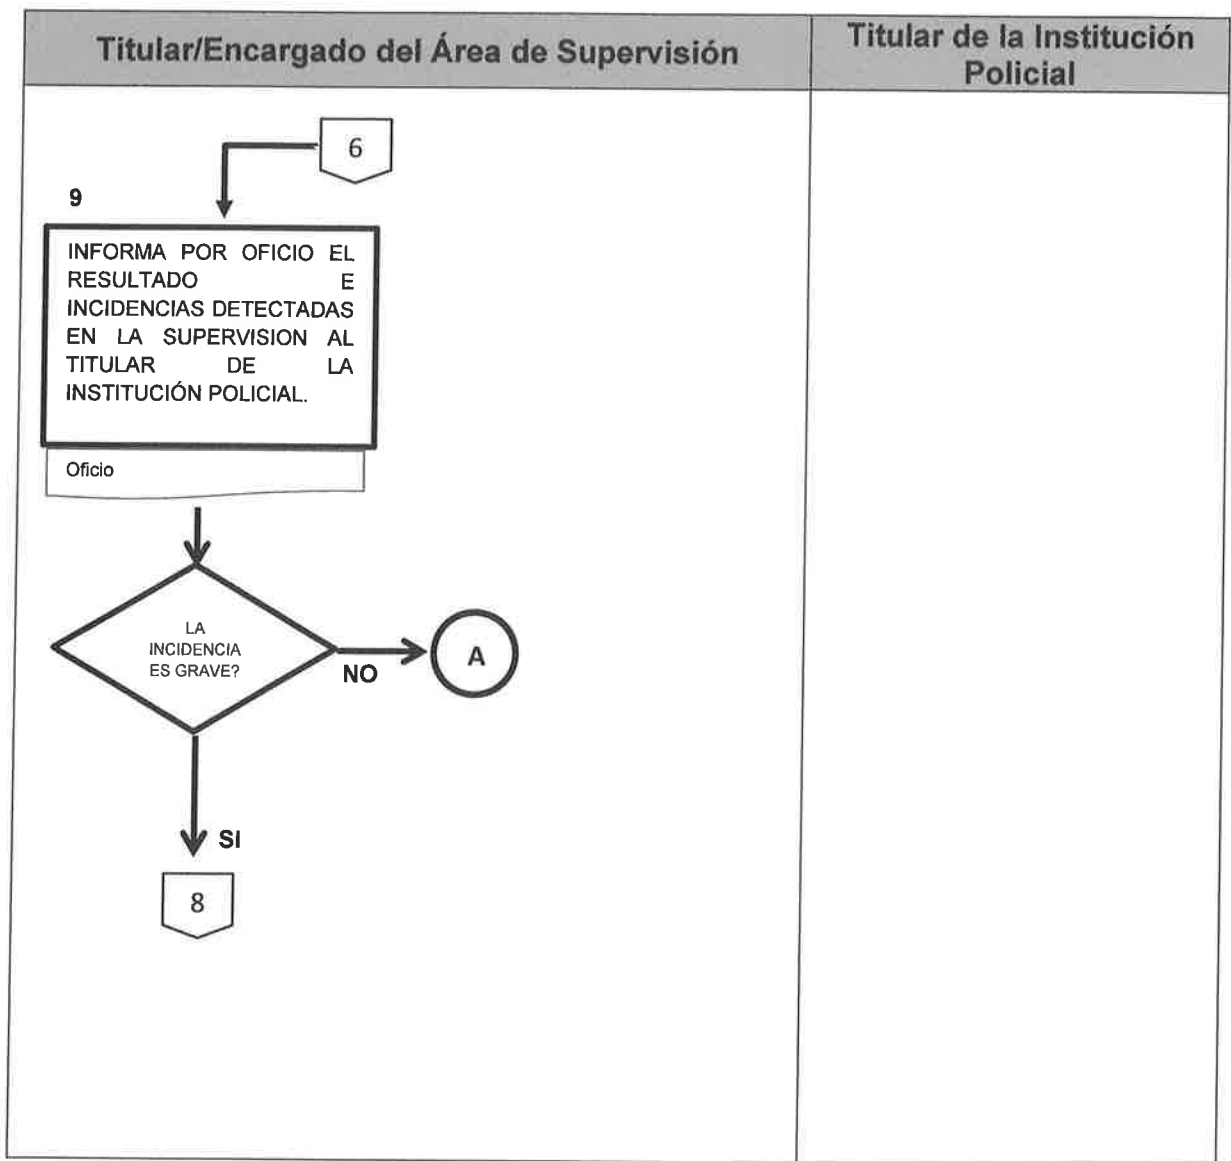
| Titular/Encargado del Área de Supervisión | Titular de la Institución Policial |
|---|---|

6

9

INFORMA POR OFICIO EL RESULTADO E INCIDENCIAS DETECTADAS EN LA SUPERVISION AL TITULAR DE LA INSTITUCIÓN POLICIAL.

Oficio

LA INCIDENCIA ES GRAVE?

NO

A

SI

8